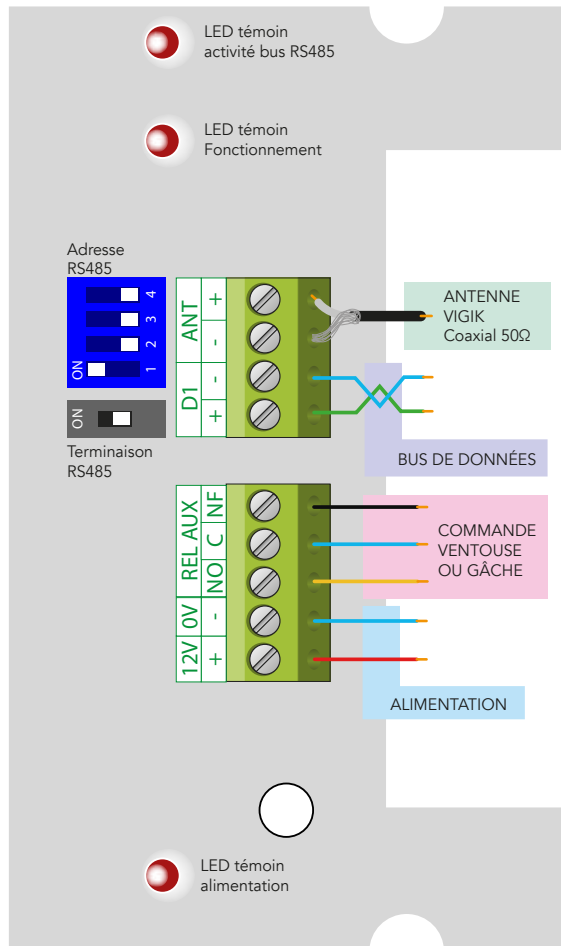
LED témoin activité bus RS485

LED témoin Fonctionnement

Adresse RS485

4
3
2
ON 1

ON

Terminaison RS485

ANT +
-
D1 -
+

ANTENNE VIGIK Coaxial 50Ω

BUS DE DONNÉES

REL AUX NF
C
NO
0V -
12V +

COMMANDE VENTOUSE OU GÂCHE

ALIMENTATION

LED témoin alimentation